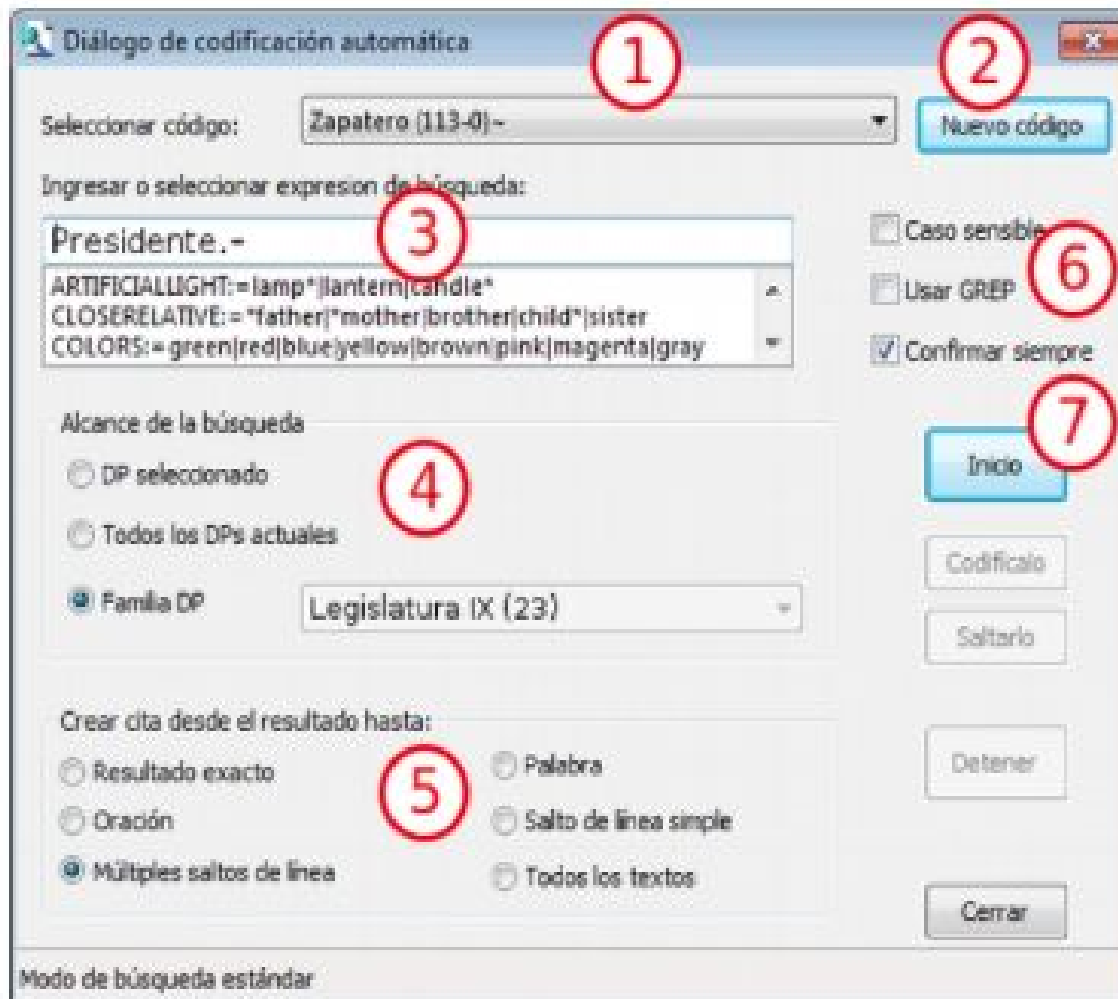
Diálogo de codificación automática

1

2

Seleccionar código: Zapatero (113-0)~

Nuevo código

Ingresar o seleccionar expresion de búsqueda:

3

Presidente.-

ARTIFICIALLIGHT:=lamp*|lantern|candle*
CLOSERELATIVE:=*father|*mother|brother|child*|sister
COLORS:=green|red|blue|yellow|brown|pink|magenta|gray

Caso sensible

6

Usar GREP

Confirmar siempre

7

Alcance de la búsqueda

4

DP seleccionado

Todos los DPs actuales

Familia DP

Legislatura IX (23)

Inicio

Codifícalo

Saltarlo

Crear cita desde el resultado hasta:

5

Resultado exacto

Oración

Múltiples saltos de línea

Palabra

Salto de línea simple

Todos los textos

Detener

Cerrar

Modo de búsqueda estándar